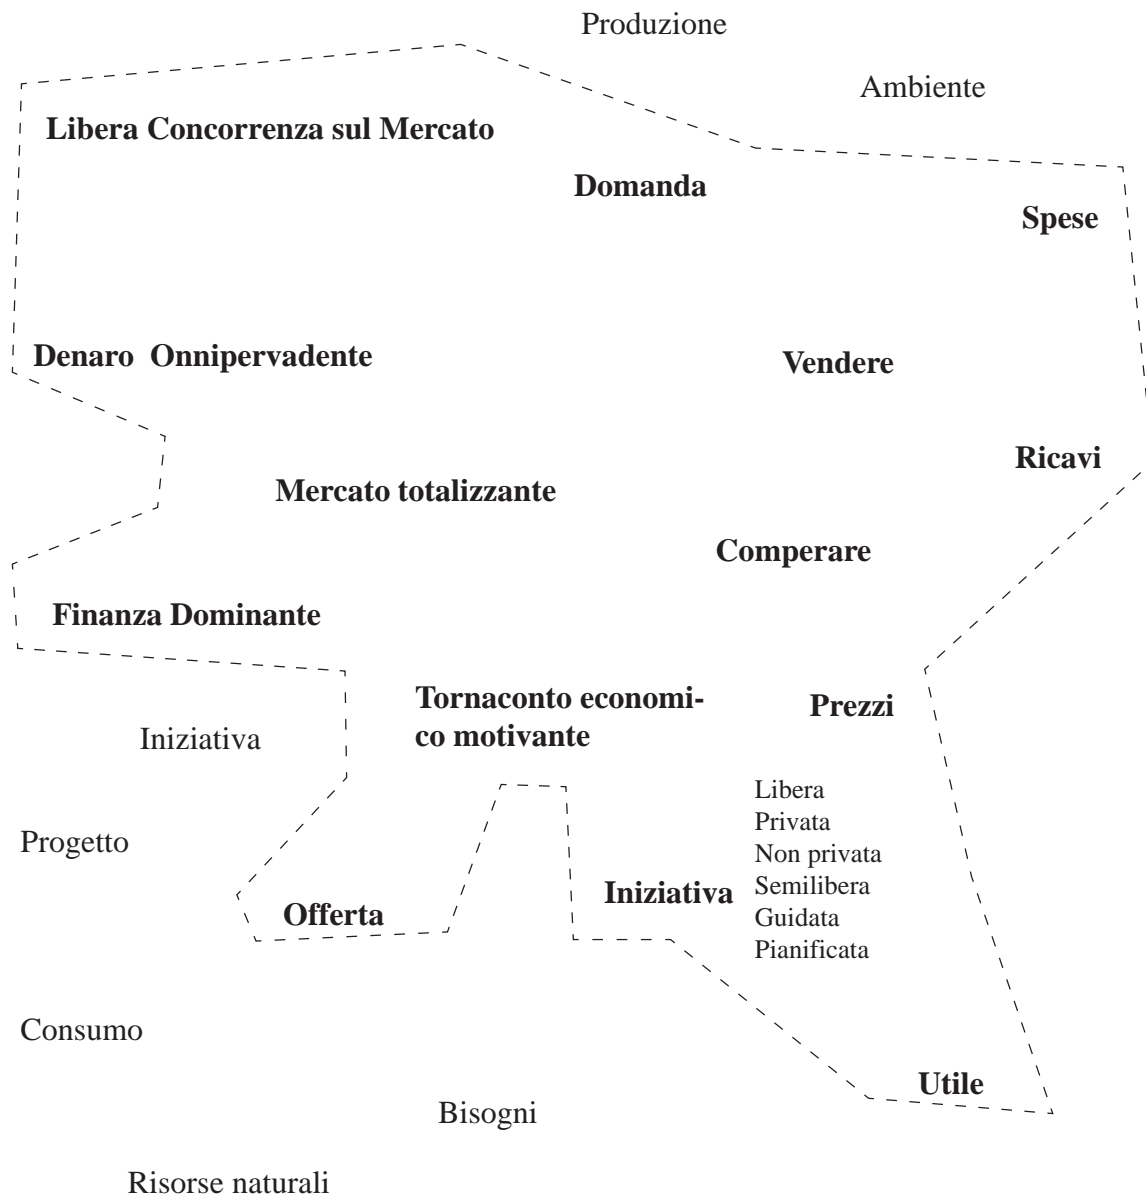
Produzione

Ambiente

Libera Concorrenza sul Mercato

Domanda

Spese

Denaro Onnipervadente

Vendere

Ricavi

Mercato totalizzante

Comperare

Finanza Dominante

Tornaconto economico motivante

Prezzi

Iniziativa

Libera
Privata
Non privata
Semilibera
Guidata
Pianificata

Progetto

Iniziativa

Offerta

Consumo

Utile

Bisogni

Risorse naturali